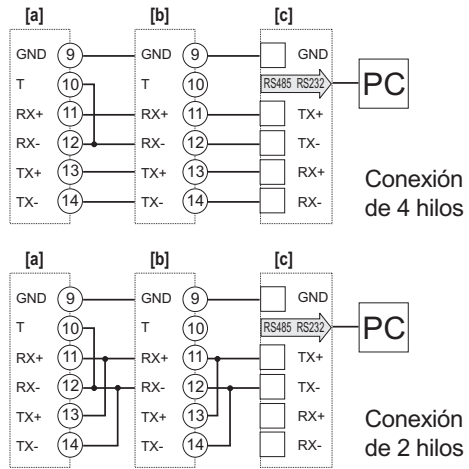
[a]
GND 9
T 10
RX+ 11
RX- 12
TX+ 13
TX- 14

[b]
GND 9
T 10
RX+ 11
RX- 12
TX+ 13
TX- 14

[c]
GND
RS485 RS232
TX+
TX-
RX+
RX-

PC

Conexión de 4 hilos

[a]
GND 9
T 10
RX+ 11
RX- 12
TX+ 13
TX- 14

[b]
GND 9
T 10
RX+ 11
RX- 12
TX+ 13
TX- 14

[c]
GND
RS485 RS232
TX+
TX-
RX+
RX-

PC

Conexión de 2 hilos